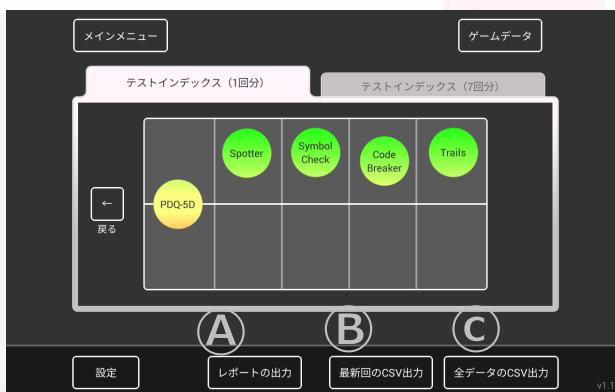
メインメニュー

ゲームデータ

テストインデックス（1回分）

テストインデックス（7回分）

←
戻る

PDQ-5D

Spotter

Symbol Check

Code Breaker

Trails

A

B

C

設定

レポートの出力

最新回のCSV出力

全データのCSV出力

v1.1